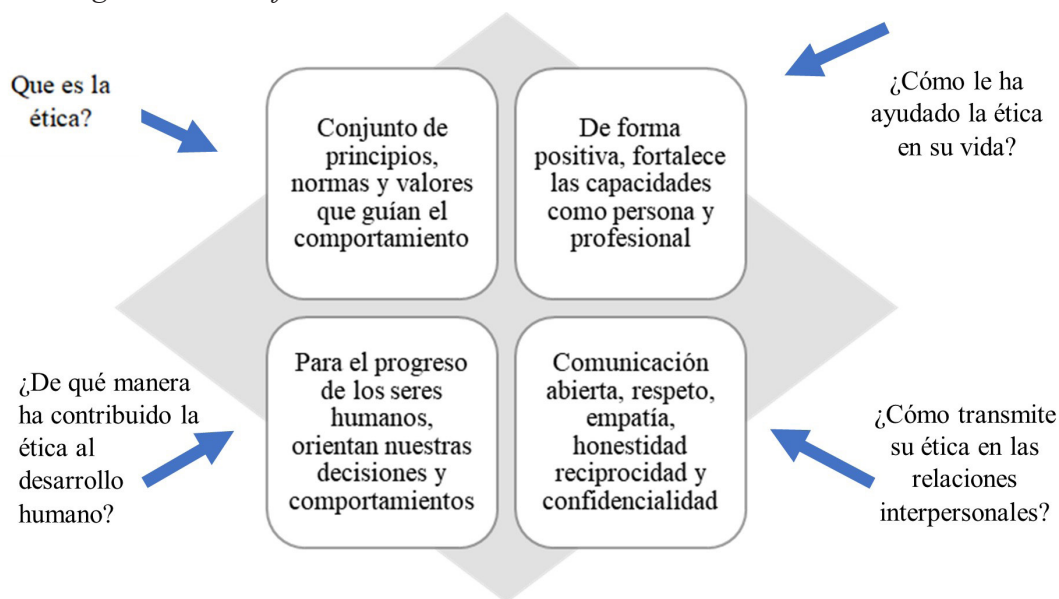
Que es la ética?

Conjunto de principios, normas y valores que guían el comportamiento

De forma positiva, fortalece las capacidades como persona y profesional

¿Cómo le ha ayudado la ética en su vida?

¿De qué manera ha contribuido la ética al desarrollo humano?

Para el progreso de los seres humanos, orientan nuestras decisiones y comportamientos

Comunicación abierta, respeto, empatía, honestidad reciprocidad y confidencialidad

¿Cómo transmite su ética en las relaciones interpersonales?